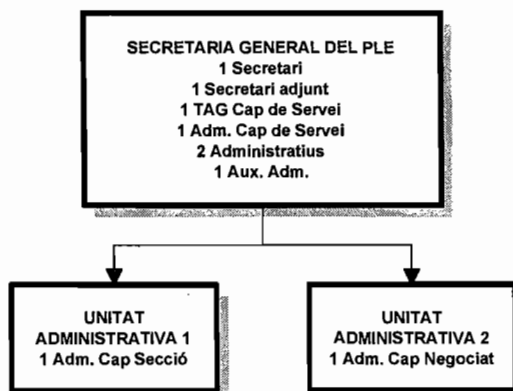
SECRETARIA GENERAL DEL PLE
1 Secretari
1 Secretari adjunt
1 TAG Cap de Servei
1 Adm. Cap de Servei
2 Administratius
1 Aux. Adm.

UNITAT
ADMINISTRATIVA 1
1 Adm. Cap Secció

UNITAT
ADMINISTRATIVA 2
1 Adm. Cap Negociat